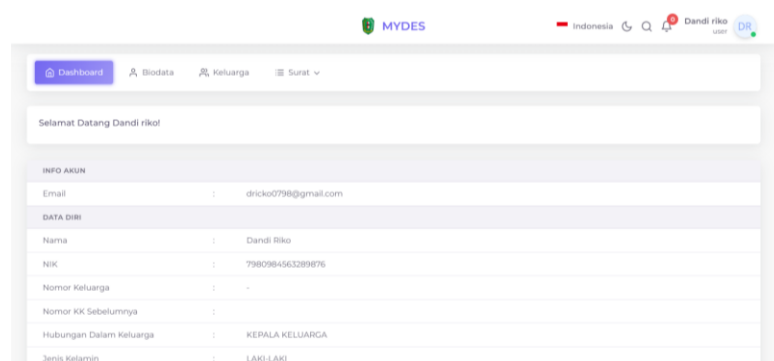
MYDES

Indonesia

0

Dandi riko
user

DR

Dashboard Biodata Keluarga Surat

Selamat Datang Dandi riko!

INFO AKUN

| | | |
|---|---|---|
| Email | : | dricko0798@gmail.com |

DATA DIRI

| | | |
|---|---|---|
| Nama | : | Dandi Riko |
| NIK | : | 7980984563289876 |
| Nomor Keluarga | : | - |
| Nomor KK Sebelumnya | : | |
| Hubungan Dalam Keluarga | : | KEPALA KELUARGA |
| Jenis Kelamin | : | LAKI-LAKI |